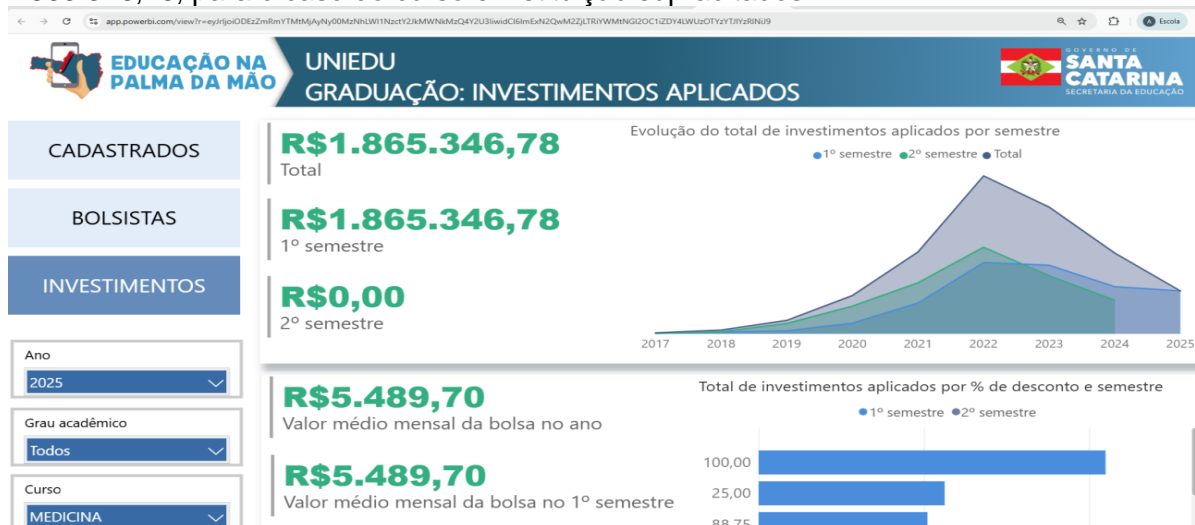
app.powerbi.com/view?r=eyJrIjoiODEzZmRmYTMtMjAyNy00MzNhLWI1NzctY2JkMWNkMzQ4Y2U3IiwidCI6ImExN2QwM2ZjLTRiYWMtNGI2OC1iZDY4LWUzOTYzYTJlYzRlNiJ9

Escola

EDUCAÇÃO NA PALMA DA MÃO

UNIEDU
GRADUAÇÃO: INVESTIMENTOS APLICADOS

GOVERNO DE SANTA CATARINA
SECRETARIA DA EDUCAÇÃO

CADASTRADOS

BOLSISTAS

INVESTIMENTOS

Ano
2025

Grau acadêmico
Todos

Curso
MEDICINA

R$1.865.346,78
Total

R$1.865.346,78
1º semestre

R$0,00
2º semestre

Evolução do total de investimentos aplicados por semestre
1º semestre 2º semestre Total

2017 2018 2019 2020 2021 2022 2023 2024 2025

R$5.489,70
Valor médio mensal da bolsa no ano

R$5.489,70
Valor médio mensal da bolsa no 1º semestre

Total de investimentos aplicados por % de desconto e semestre
1º semestre 2º semestre

100,00
25,00
88,75